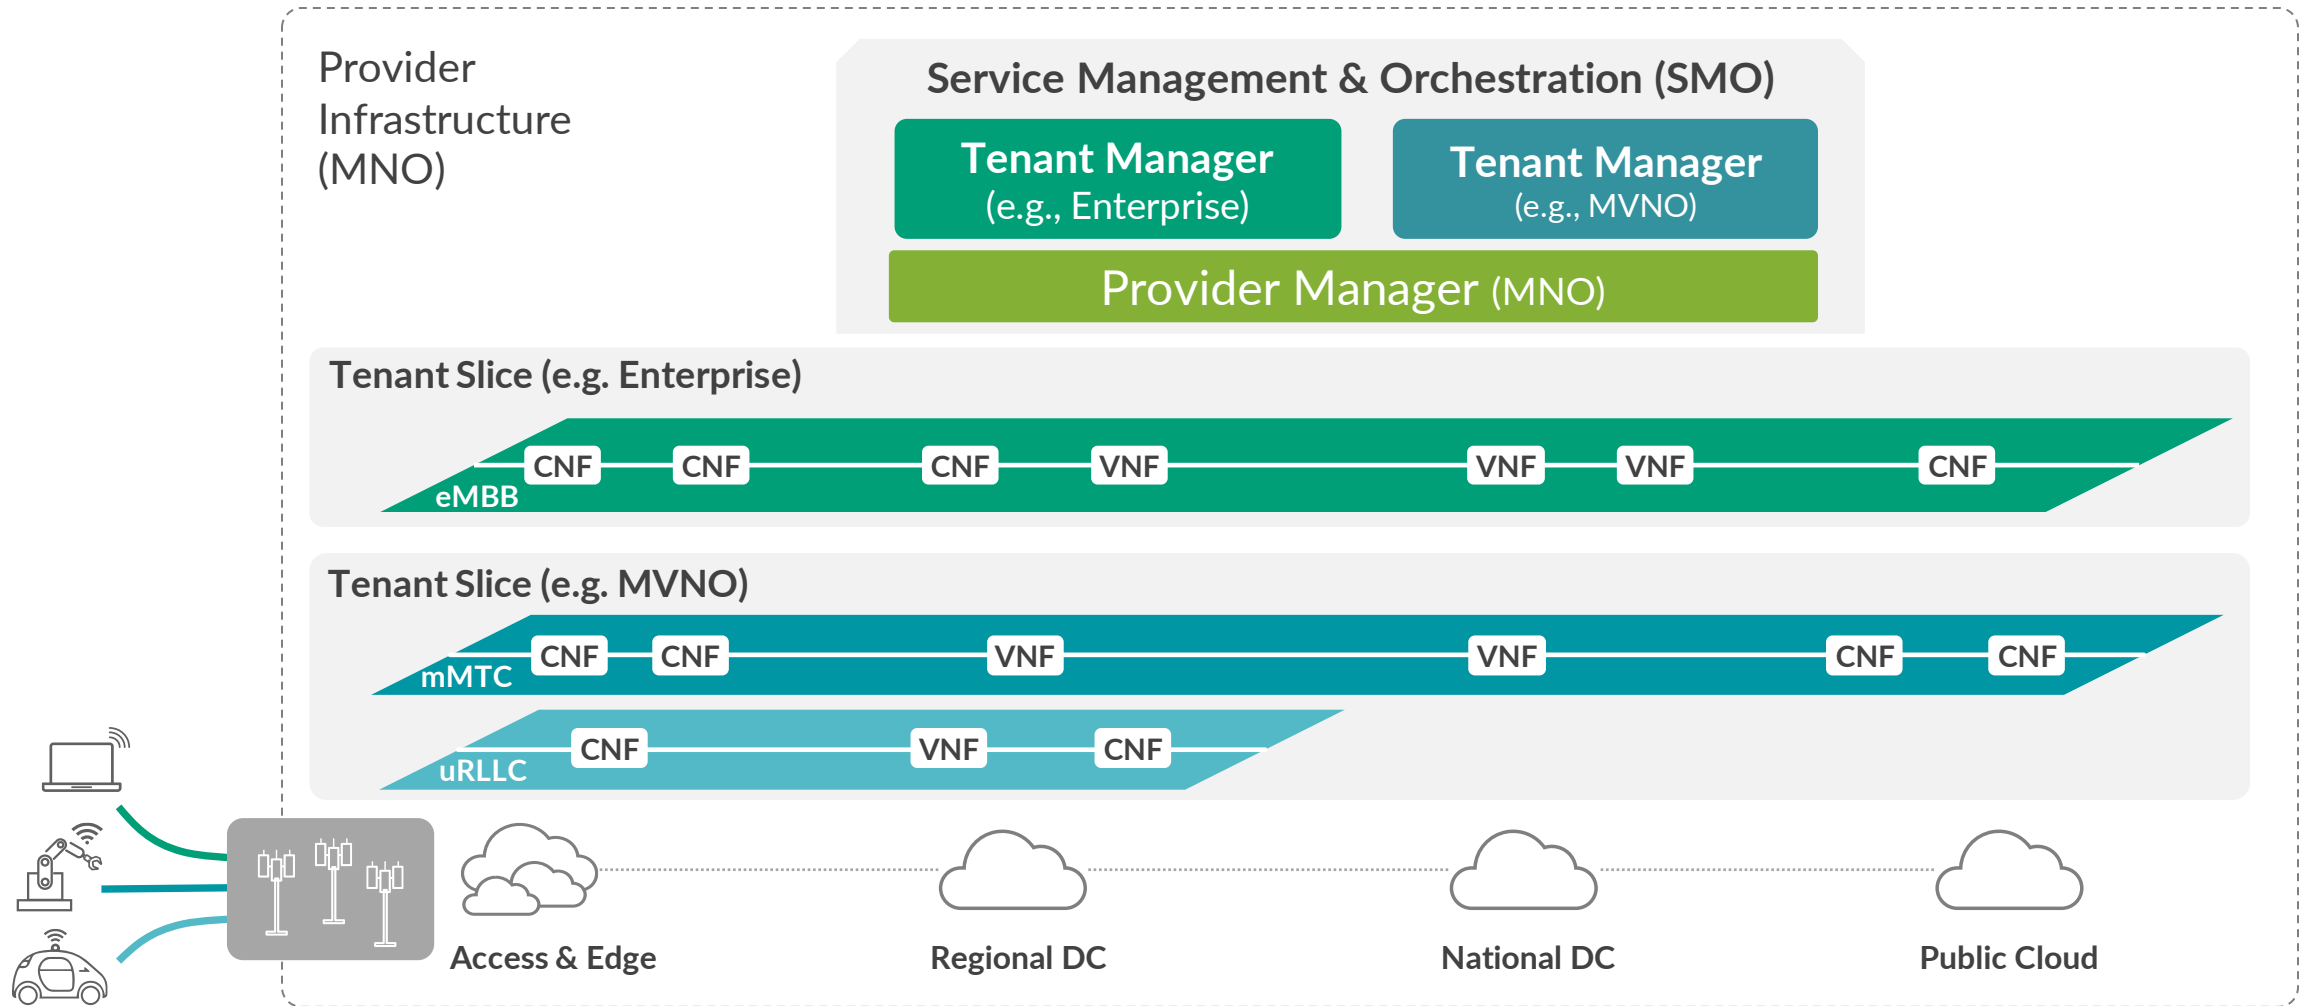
Provider Infrastructure (MNO)

Service Management & Orchestration (SMO)

Tenant Manager (e.g., Enterprise)

Tenant Manager (e.g., MVNO)

Provider Manager (MNO)

Tenant Slice (e.g. Enterprise)

CNF CNF CNF VNF VNF VNF CNF

eMBB

Tenant Slice (e.g. MVNO)

CNF CNF VNF VNF CNF CNF

mMTC

CNF VNF CNF

uRLLC

Access & Edge

Regional DC

National DC

Public Cloud